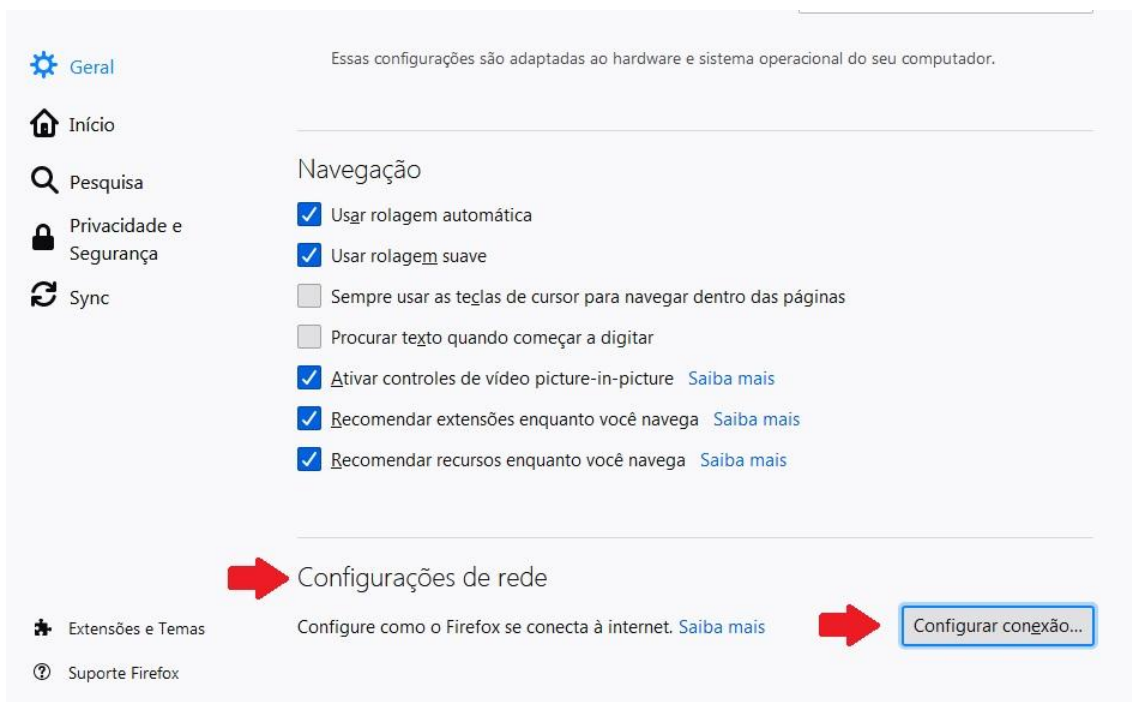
Geral

Início

Pesquisa

Privacidade e Segurança

Sync

Essas configurações são adaptadas ao hardware e sistema operacional do seu computador.

Navegação

Usar rolagem automática

Usar rolagem suave

Sempre usar as teclas de cursor para navegar dentro das páginas

Procurar texto quando começar a digitar

Ativar controles de vídeo picture-in-picture Saiba mais

Recomendar extensões enquanto você navega Saiba mais

Recomendar recursos enquanto você navega Saiba mais

Configurações de rede

Configure como o Firefox se conecta à internet. Saiba mais

Configurar conexão...

Extensões e Temas

Suporte Firefox